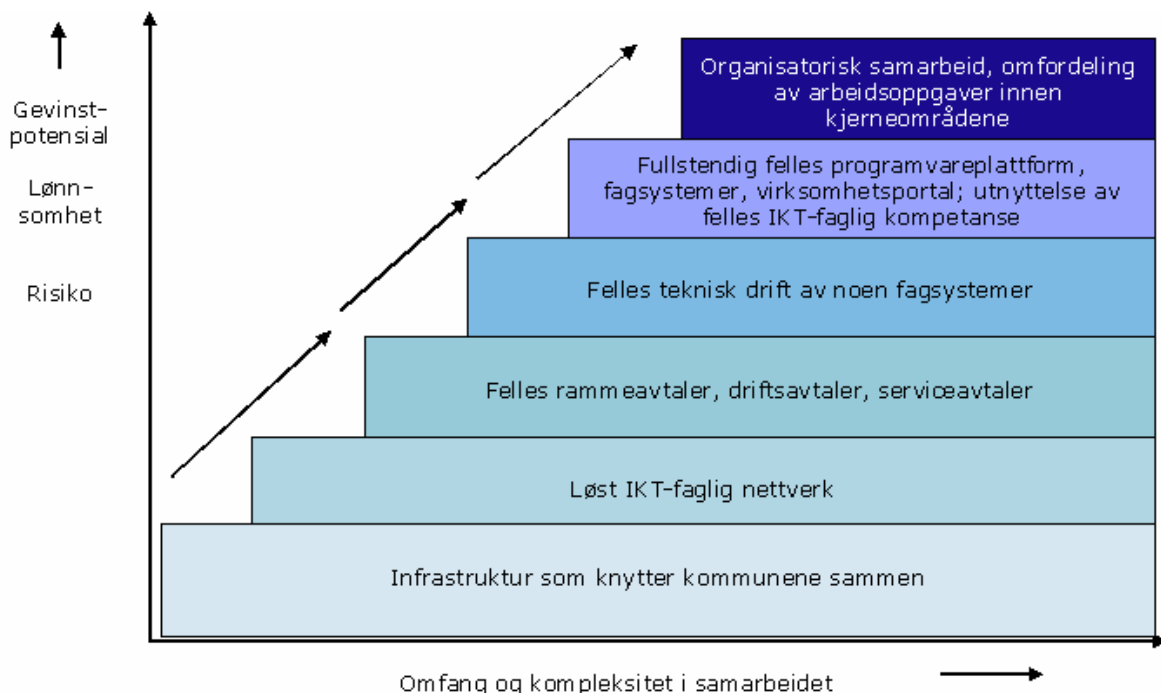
Gevinst-potensial

Lønn-somhet

Risiko

Organisatorisk samarbeid, omfordeling av arbeidsoppgaver innen kjerneområdene

Fullstendig felles programvareplattform, fagsystemer, virksomhetsportal; utnyttelse av felles IKT-faglig kompetanse

Felles teknisk drift av noen fagsystemer

Felles rammeavtaler, driftsavtaler, serviceavtaler

Løst IKT-faglig nettverk

Infrastruktur som knytter kommunene sammen

Omfang og kompleksitet i samarbeidet